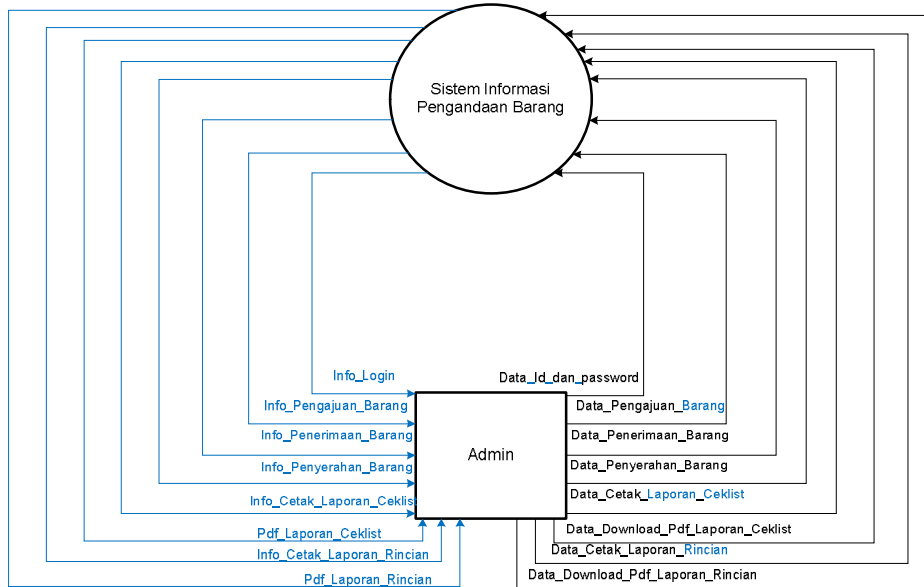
Sistem Informasi Pengandaan Barang

Info_Login
Info_Pengajuan_Barang
Info_Penerimaan_Barang
Info_Penyerahan_Barang
Info_Cetak_Laporan_Ceklist
Pdf_Laporan_Ceklist
Info_Cetak_Laporan_Rincian
Pdf_Laporan_Rincian

Admin

Data_Id_dan_password
Data_Pengajuan_Barang
Data_Penerimaan_Barang
Data_Penyerahan_Barang
Data_Cetak_Laporan_Ceklist
Data_Download_Pdf_Laporan_Ceklist
Data_Cetak_Laporan_Rincian
Data_Download_Pdf_Laporan_Rincian